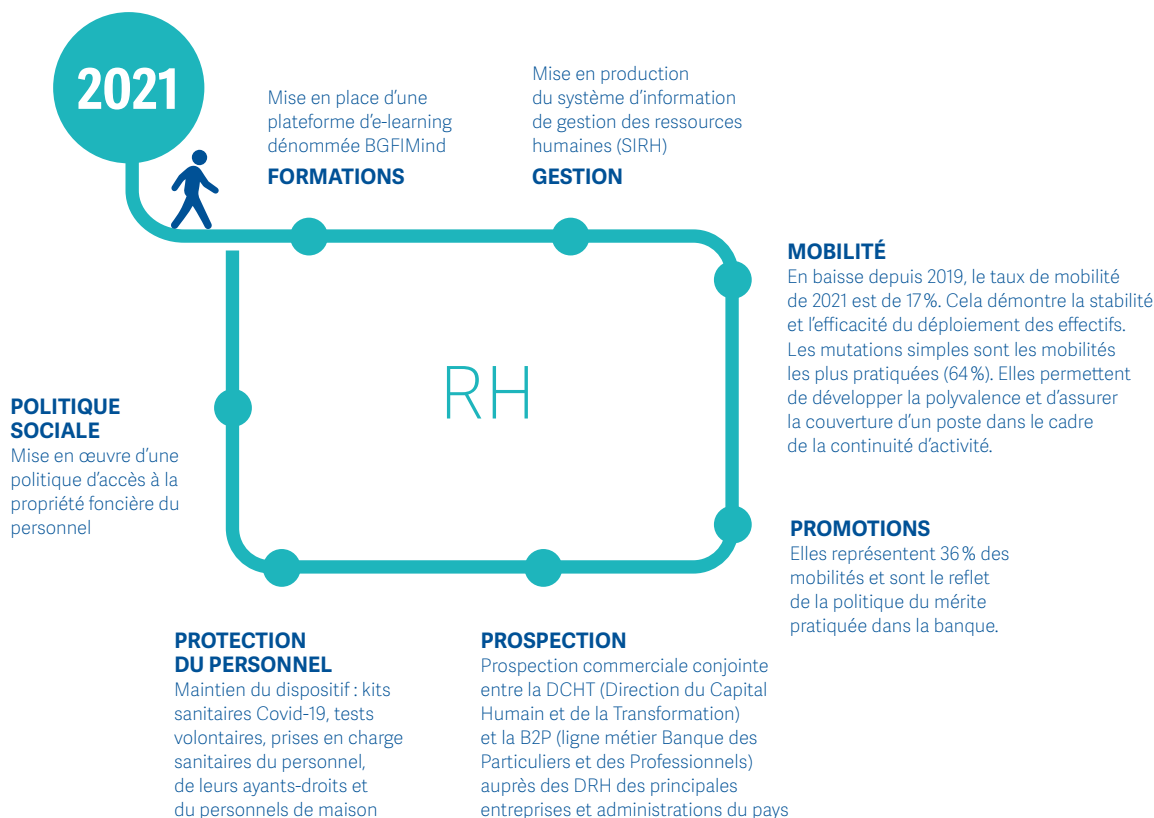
2021

Mise en place d'une plateforme d'e-learning dénommée BGFIMind
FORMATIONS

Mise en production du système d'information de gestion des ressources humaines (SIRH)
GESTION

MOBILITÉ
En baisse depuis 2019, le taux de mobilité de 2021 est de 17%. Cela démontre la stabilité et l'efficacité du déploiement des effectifs. Les mutations simples sont les mobilités les plus pratiquées (64%). Elles permettent de développer la polyvalence et d'assurer la couverture d'un poste dans le cadre de la continuité d'activité.

RH

POLITIQUE SOCIALE
Mise en œuvre d'une politique d'accès à la propriété foncière du personnel

PROMOTIONS
Elles représentent 36% des mobilités et sont le reflet de la politique du mérite pratiquée dans la banque.

PROTECTION DU PERSONNEL
Maintien du dispositif : kits sanitaires Covid-19, tests volontaires, prises en charge sanitaires du personnel, de leurs ayants-droits et du personnels de maison

PROSPECTION
Prospection commerciale conjointe entre la DCHT (Direction du Capital Humain et de la Transformation) et la B2P (ligne métier Banque des Particuliers et des Professionnels) auprès des DRH des principales entreprises et administrations du pays